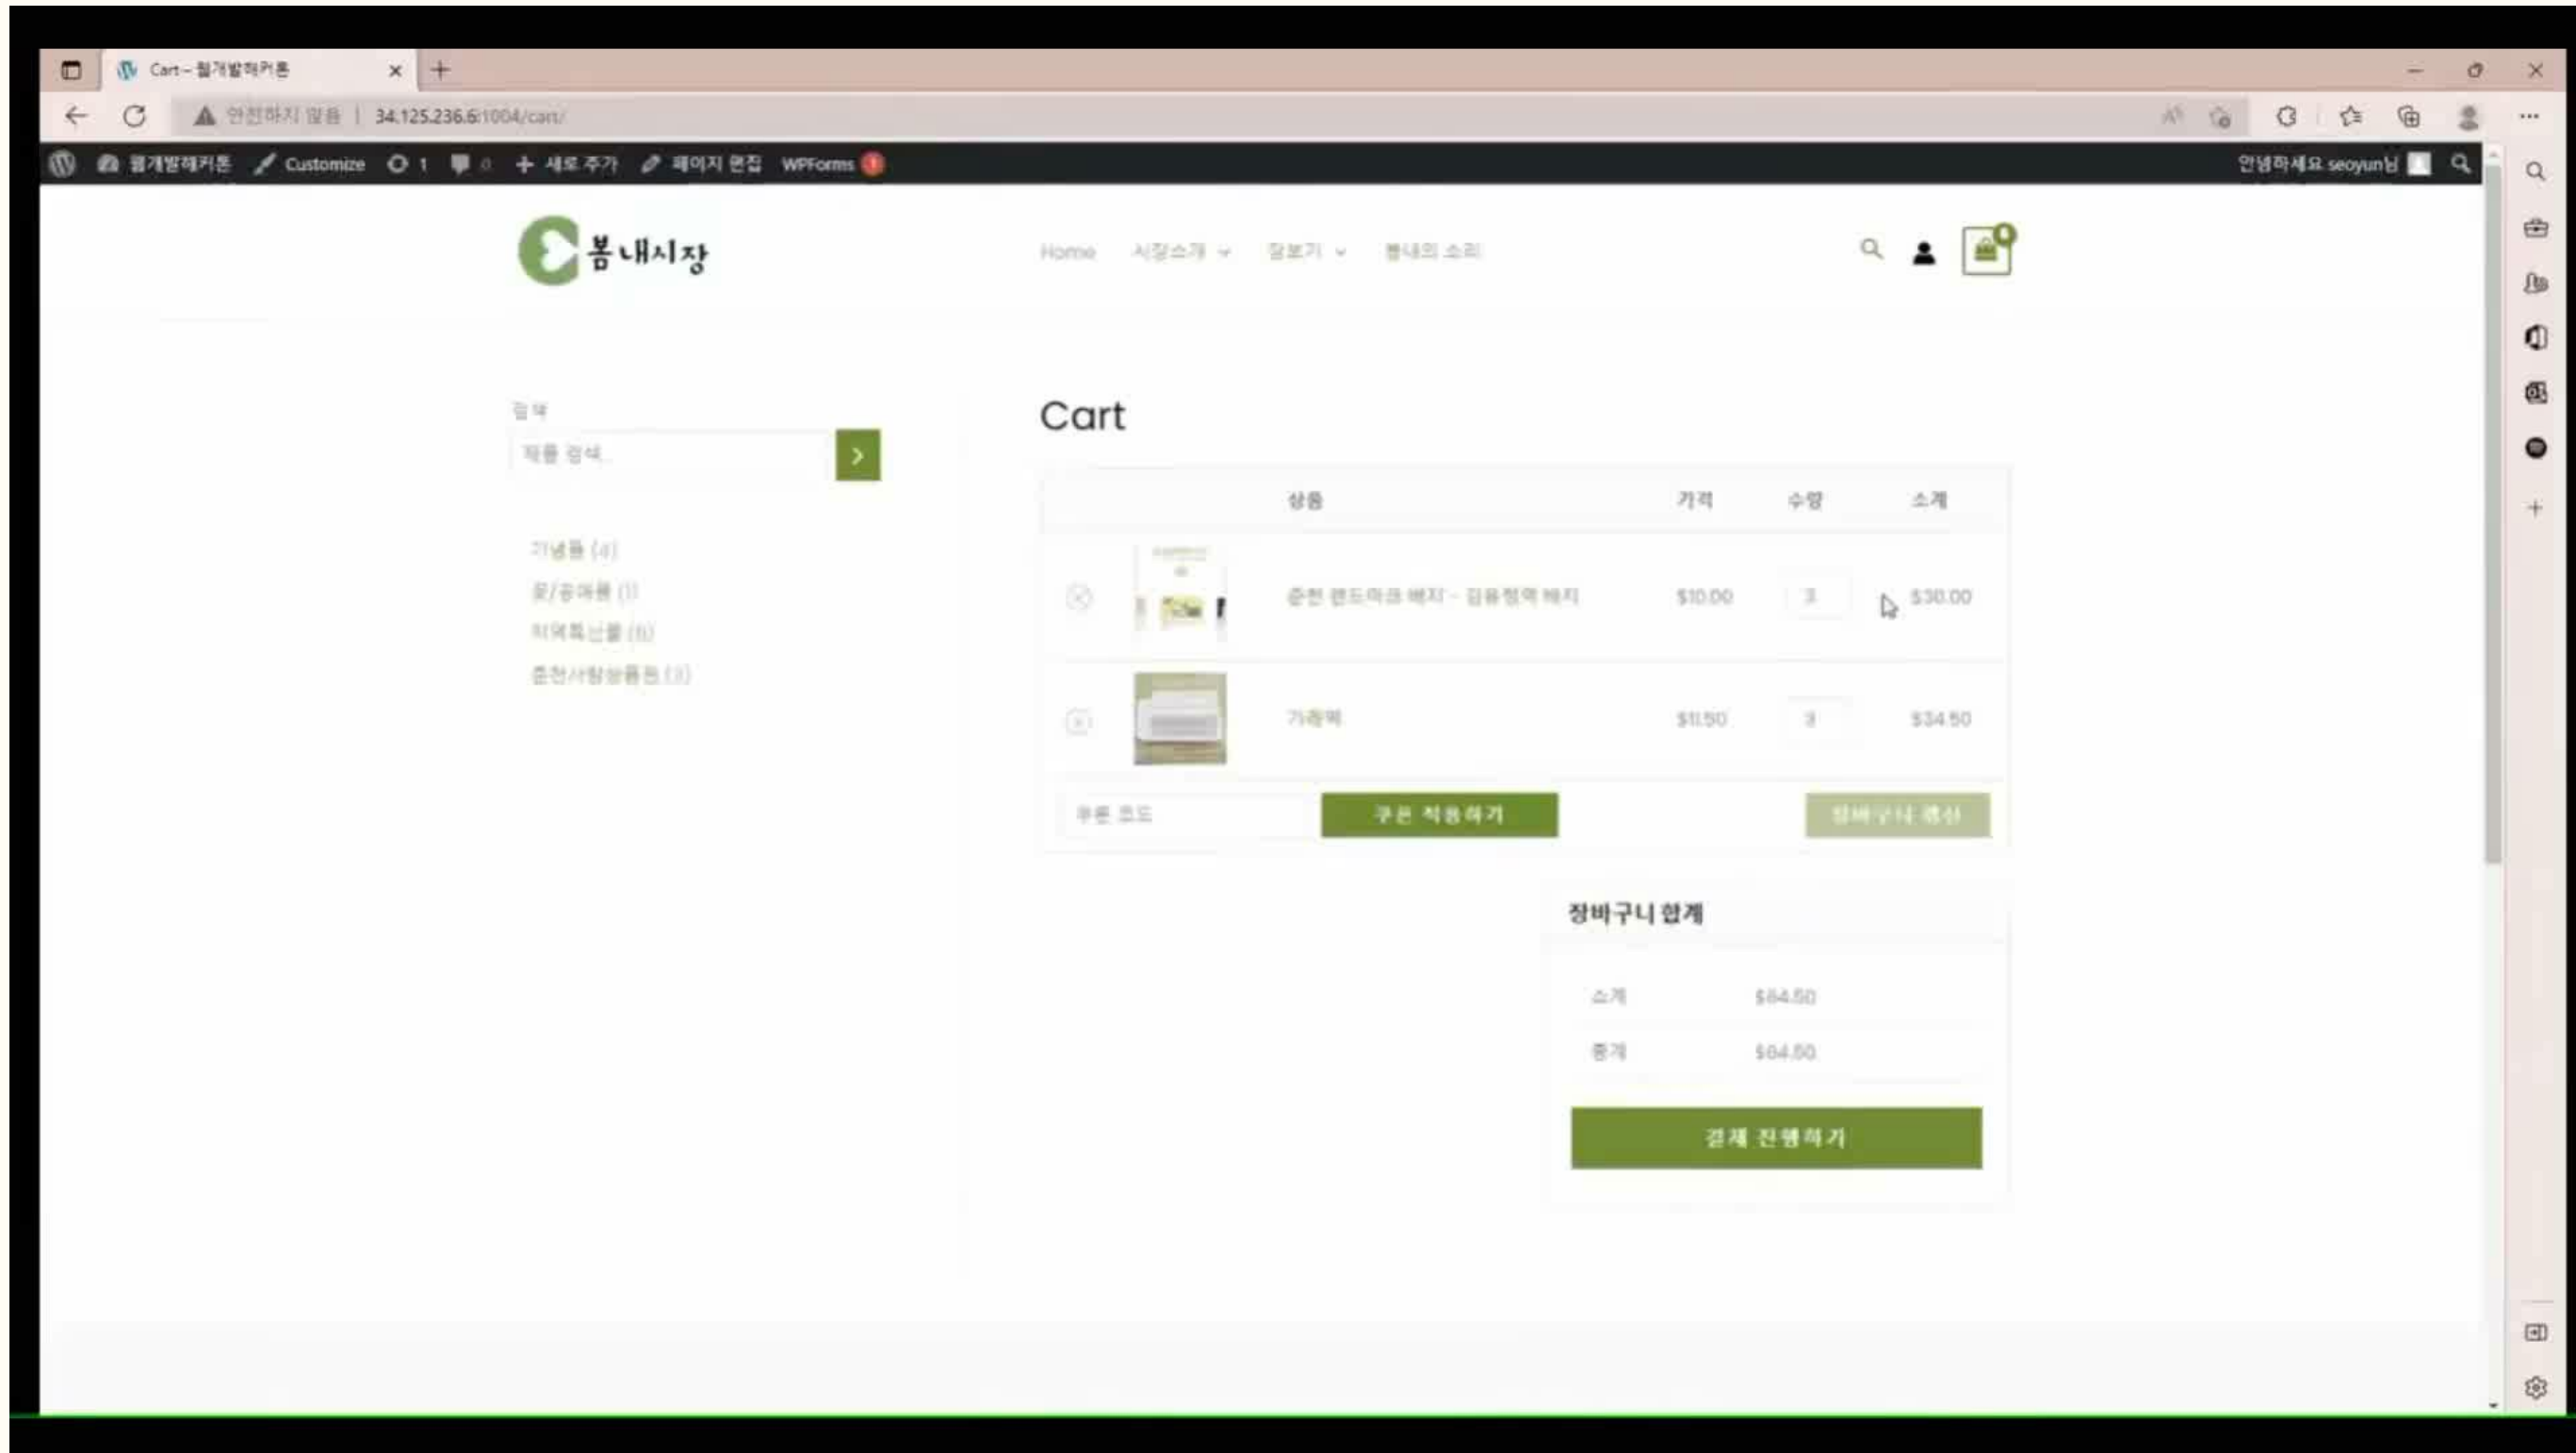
Cart – 월개발해커톤

안전하지 않음 | 34.125.236.6:1004/cart/

월개발해커톤 Customize 1 0 새로 추가 페이지 편집 WPForms 1

안녕하세요 seoyun님

봄내시장

Home 시장소개 장보기 봄내의 소리

0

검색

제품 검색...

기념품 (4)
꽃/농산물 (1)
지역특산물 (6)
춘천사랑상품권 (3)

Cart

| | | 상품 | 가격 | 수량 | 소계 |
|---|---|---|---|---|---|
| | | 춘천 랜드마크 뱃지 - 김유정역 뱃지 | $10.00 | 3 | $30.00 |
| | | 가래떡 | $11.50 | 3 | $34.50 |

쿠폰 코드

쿠폰 적용하기

장바구니 갱신

장바구니 합계

| 소계 | $64.50 |
|---|---|
| 총계 | $64.50 |

결제 진행하기